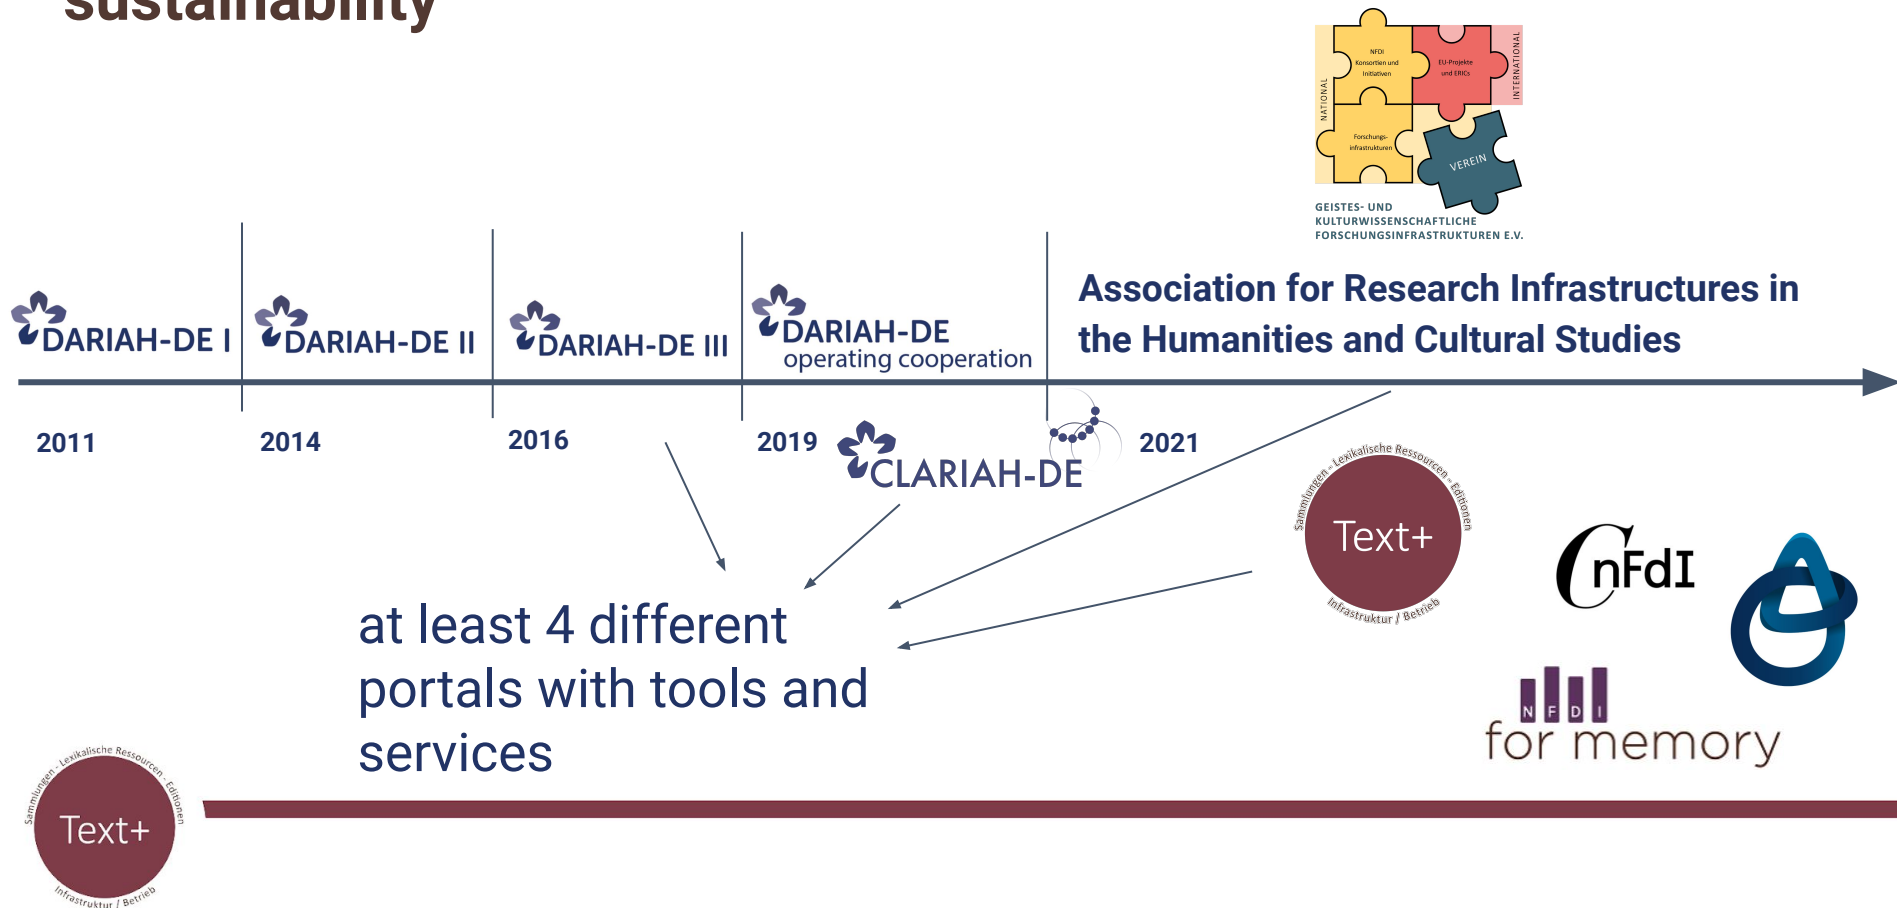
sustainability

NFDI Konsortien und Initiativen
EU-Projekte und ERICs
NATIONAL
INTERNATIONAL
Forschungs-infrastrukturen
VEREIN
GEISTES- UND KULTURWISSENSCHAFTLICHE FORSCHUNGSINFRASTRUKTUREN E.V.

DARIAH-DE I
DARIAH-DE II
DARIAH-DE III
DARIAH-DE operating cooperation
Association for Research Infrastructures in the Humanities and Cultural Studies

2011
2014
2016
2019
CLARIAH-DE
2021

Sammlungen - Lexikalische Ressourcen - Editionen
Text+
Infrastruktur / Betrieb

nFdI

at least 4 different portals with tools and services

N F D I
for memory

Sammlungen - Lexikalische Ressourcen - Editionen
Text+
Infrastruktur / Betrieb